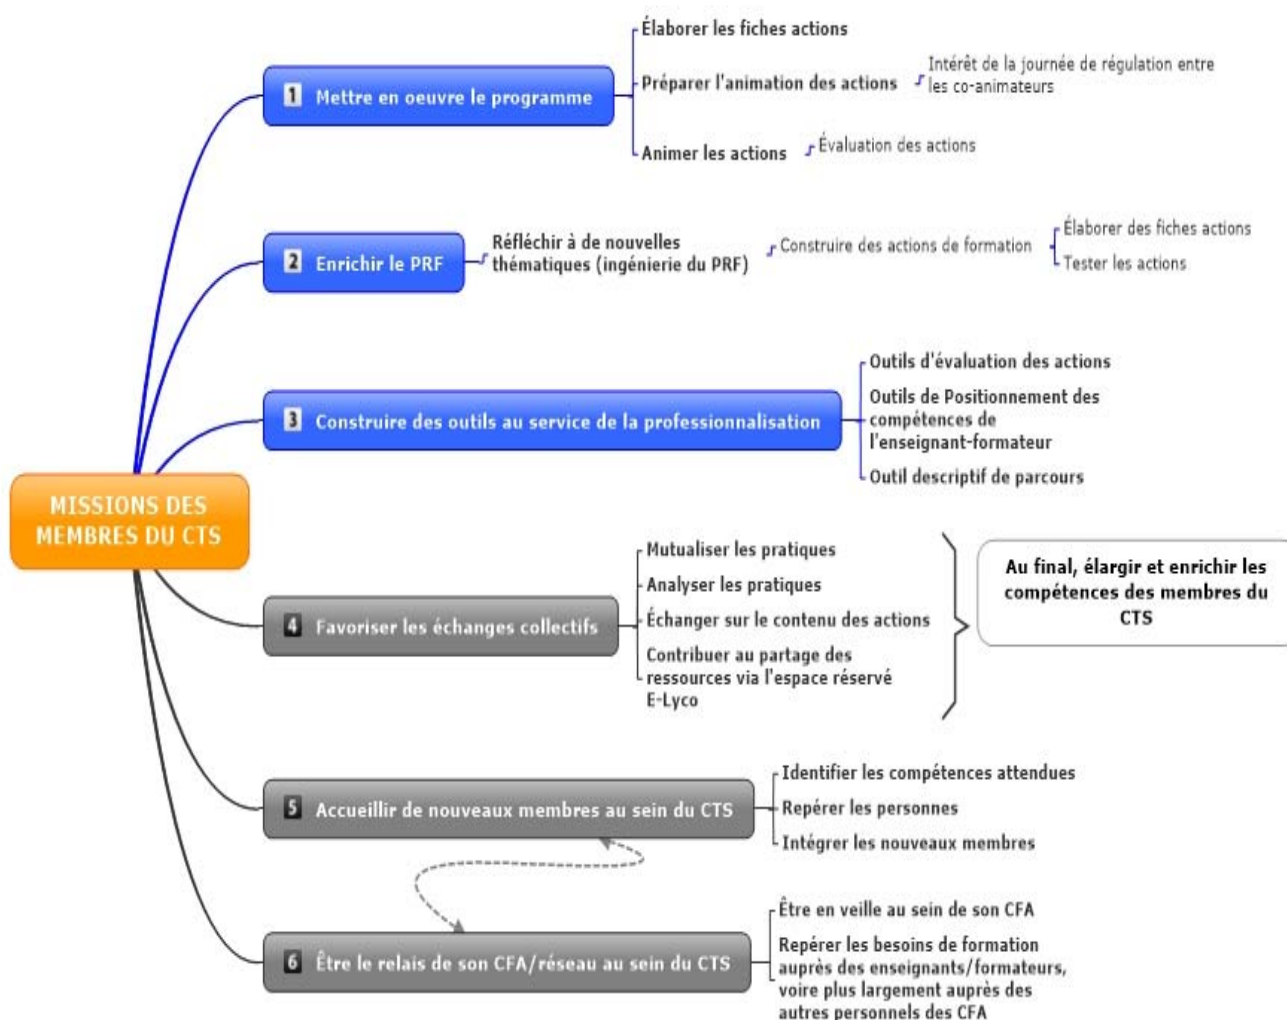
MISSIONS DES MEMBRES DU CTS

1 Mettre en oeuvre le programme

Élaborer les fiches actions

Préparer l'animation des actions

Intérêt de la journée de régulation entre les co-animateurs

Animer les actions

Évaluation des actions

2 Enrichir le PRF

Réfléchir à de nouvelles thématiques (ingénierie du PRF)

Construire des actions de formation

Élaborer des fiches actions

Tester les actions

3 Construire des outils au service de la professionnalisation

Outils d'évaluation des actions

Outils de Positionnement des compétences de l'enseignant-formateur

Outil descriptif de parcours

4 Favoriser les échanges collectifs

Mutualiser les pratiques

Analyser les pratiques

Échanger sur le contenu des actions

Contribuer au partage des ressources via l'espace réservé E-Lyco

Au final, élargir et enrichir les compétences des membres du CTS

5 Accueillir de nouveaux membres au sein du CTS

Identifier les compétences attendues

Repérer les personnes

Intégrer les nouveaux membres

6 Être le relais de son CFA/réseau au sein du CTS

Être en veille au sein de son CFA

Repérer les besoins de formation auprès des enseignants/formateurs, voire plus largement auprès des autres personnels des CFA